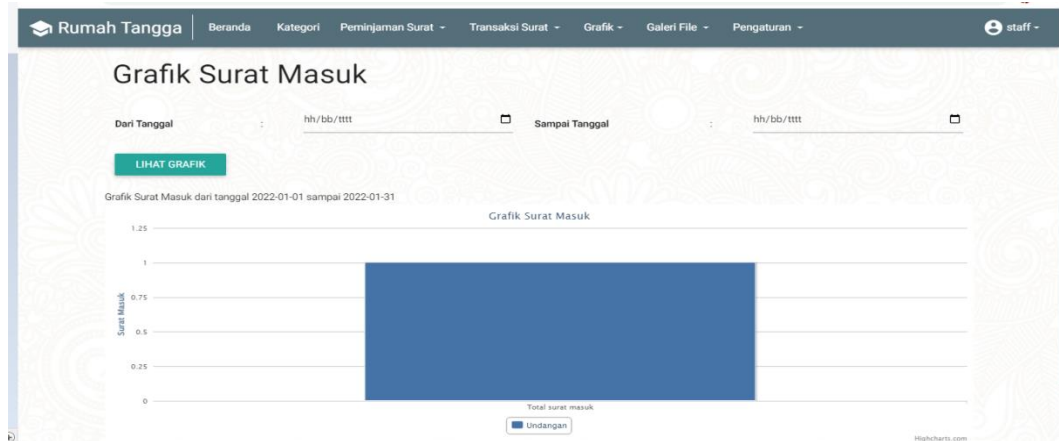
Rumah Tangga Beranda Kategori Peminjaman Surat - Transaksi Surat - Grafik - Galeri File - Pengaturan - staff -

Grafik Surat Masuk

Dari Tanggal : hh/bb/tttt

Sampai Tanggal : hh/bb/tttt

LIHAT GRAFIK

Grafik Surat Masuk dari tanggal 2022-01-01 sampai 2022-01-31

Grafik Surat Masuk

1.25
1
0.75
0.5
0.25
0

Surat Masuk

Total surat masuk

Undangan

Highcharts.com